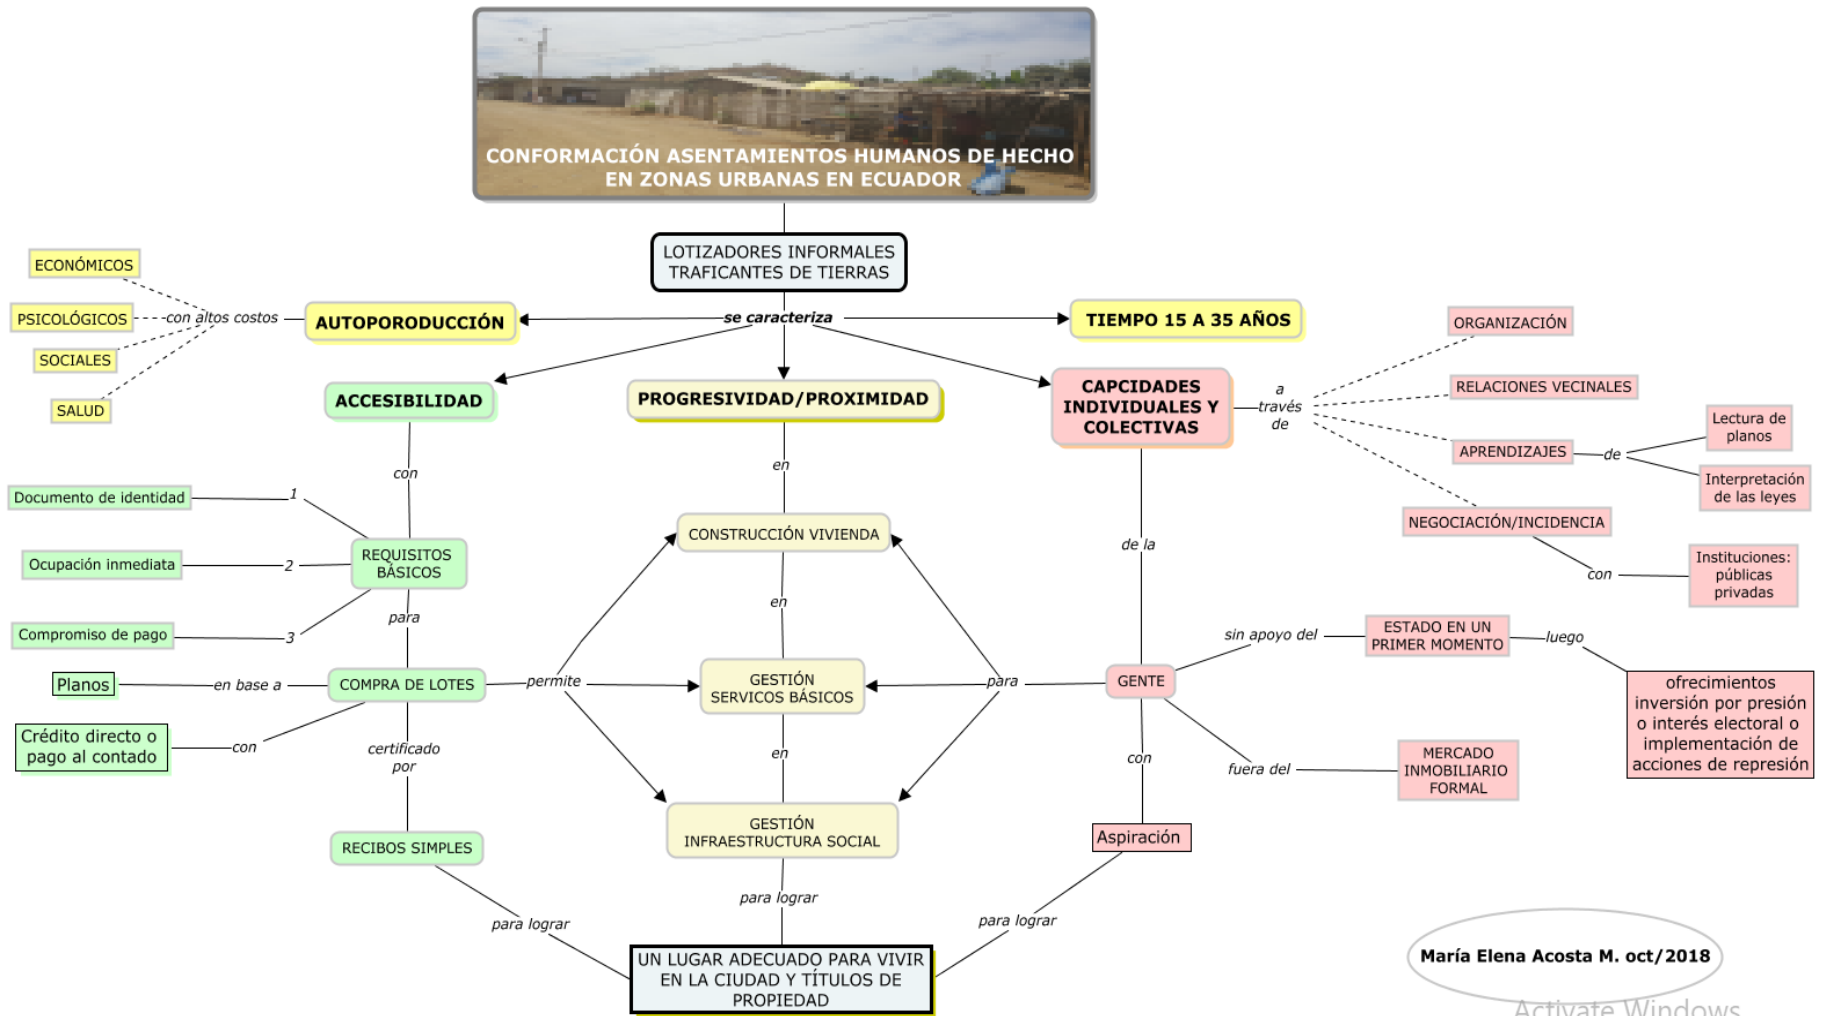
CONFORMACIÓN ASENTAMIENTOS HUMANOS DE HECHO EN ZONAS URBANAS EN ECUADOR

LOTIZADORES INFORMALES
TRAFICANTES DE TIERRAS

se caracteriza

AUTOPORODUCCIÓN

con altos costos

ECONÓMICOS

PSICOLÓGICOS

SOCIALES

SALUD

TIEMPO 15 A 35 AÑOS

ACCESIBILIDAD

PROGRESIVIDAD/PROXIMIDAD

CAPCIDADES INDIVIDUALES Y COLECTIVAS

a través de

ORGANIZACIÓN

RELACIONES VECINALES

APRENDIZAJES

de

Lectura de planos

Interpretación de las leyes

NEGOCIACIÓN/INCIDENCIA

con

Instituciones: públicas privadas

con

Documento de identidad

1

Ocupación inmediata

2

Compromiso de pago

3

REQUISITOS BÁSICOS

para

en

CONSTRUCCIÓN VIVIENDA

en

de la

Planos

en base a

COMPRA DE LOTES

permite

GESTIÓN SERVICOS BÁSICOS

para

GENTE

sin apoyo del

ESTADO EN UN PRIMER MOMENTO

luego

ofrecimientos inversión por presión o interés electoral o implementación de acciones de represión

Crédito directo o pago al contado

con

certificado por

en

con

fuera del

MERCADO INMOBILIARIO FORMAL

RECIBOS SIMPLES

GESTIÓN INFRAESTRUCTURA SOCIAL

Aspiración

para lograr

para lograr

para lograr

UN LUGAR ADECUADO PARA VIVIR EN LA CIUDAD Y TÍTULOS DE PROPIEDAD

María Elena Acosta M. oct/2018

Activate Windows